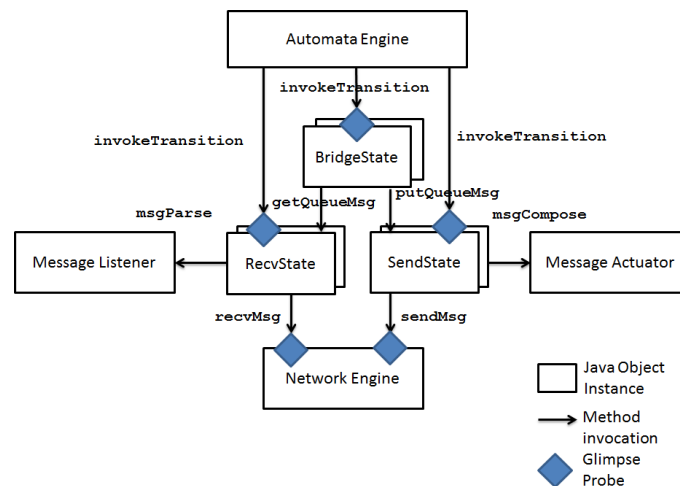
Automata Engine

invokeTransition

invokeTransition

invokeTransition

BridgeState

getQueueMsg

putQueueMsg

msgParse

msgCompose

Message Listener

RecvState

SendState

Message Actuator

recvMsg

sendMsg

Network Engine

Java Object Instance

Method invocation

Glimpse Probe